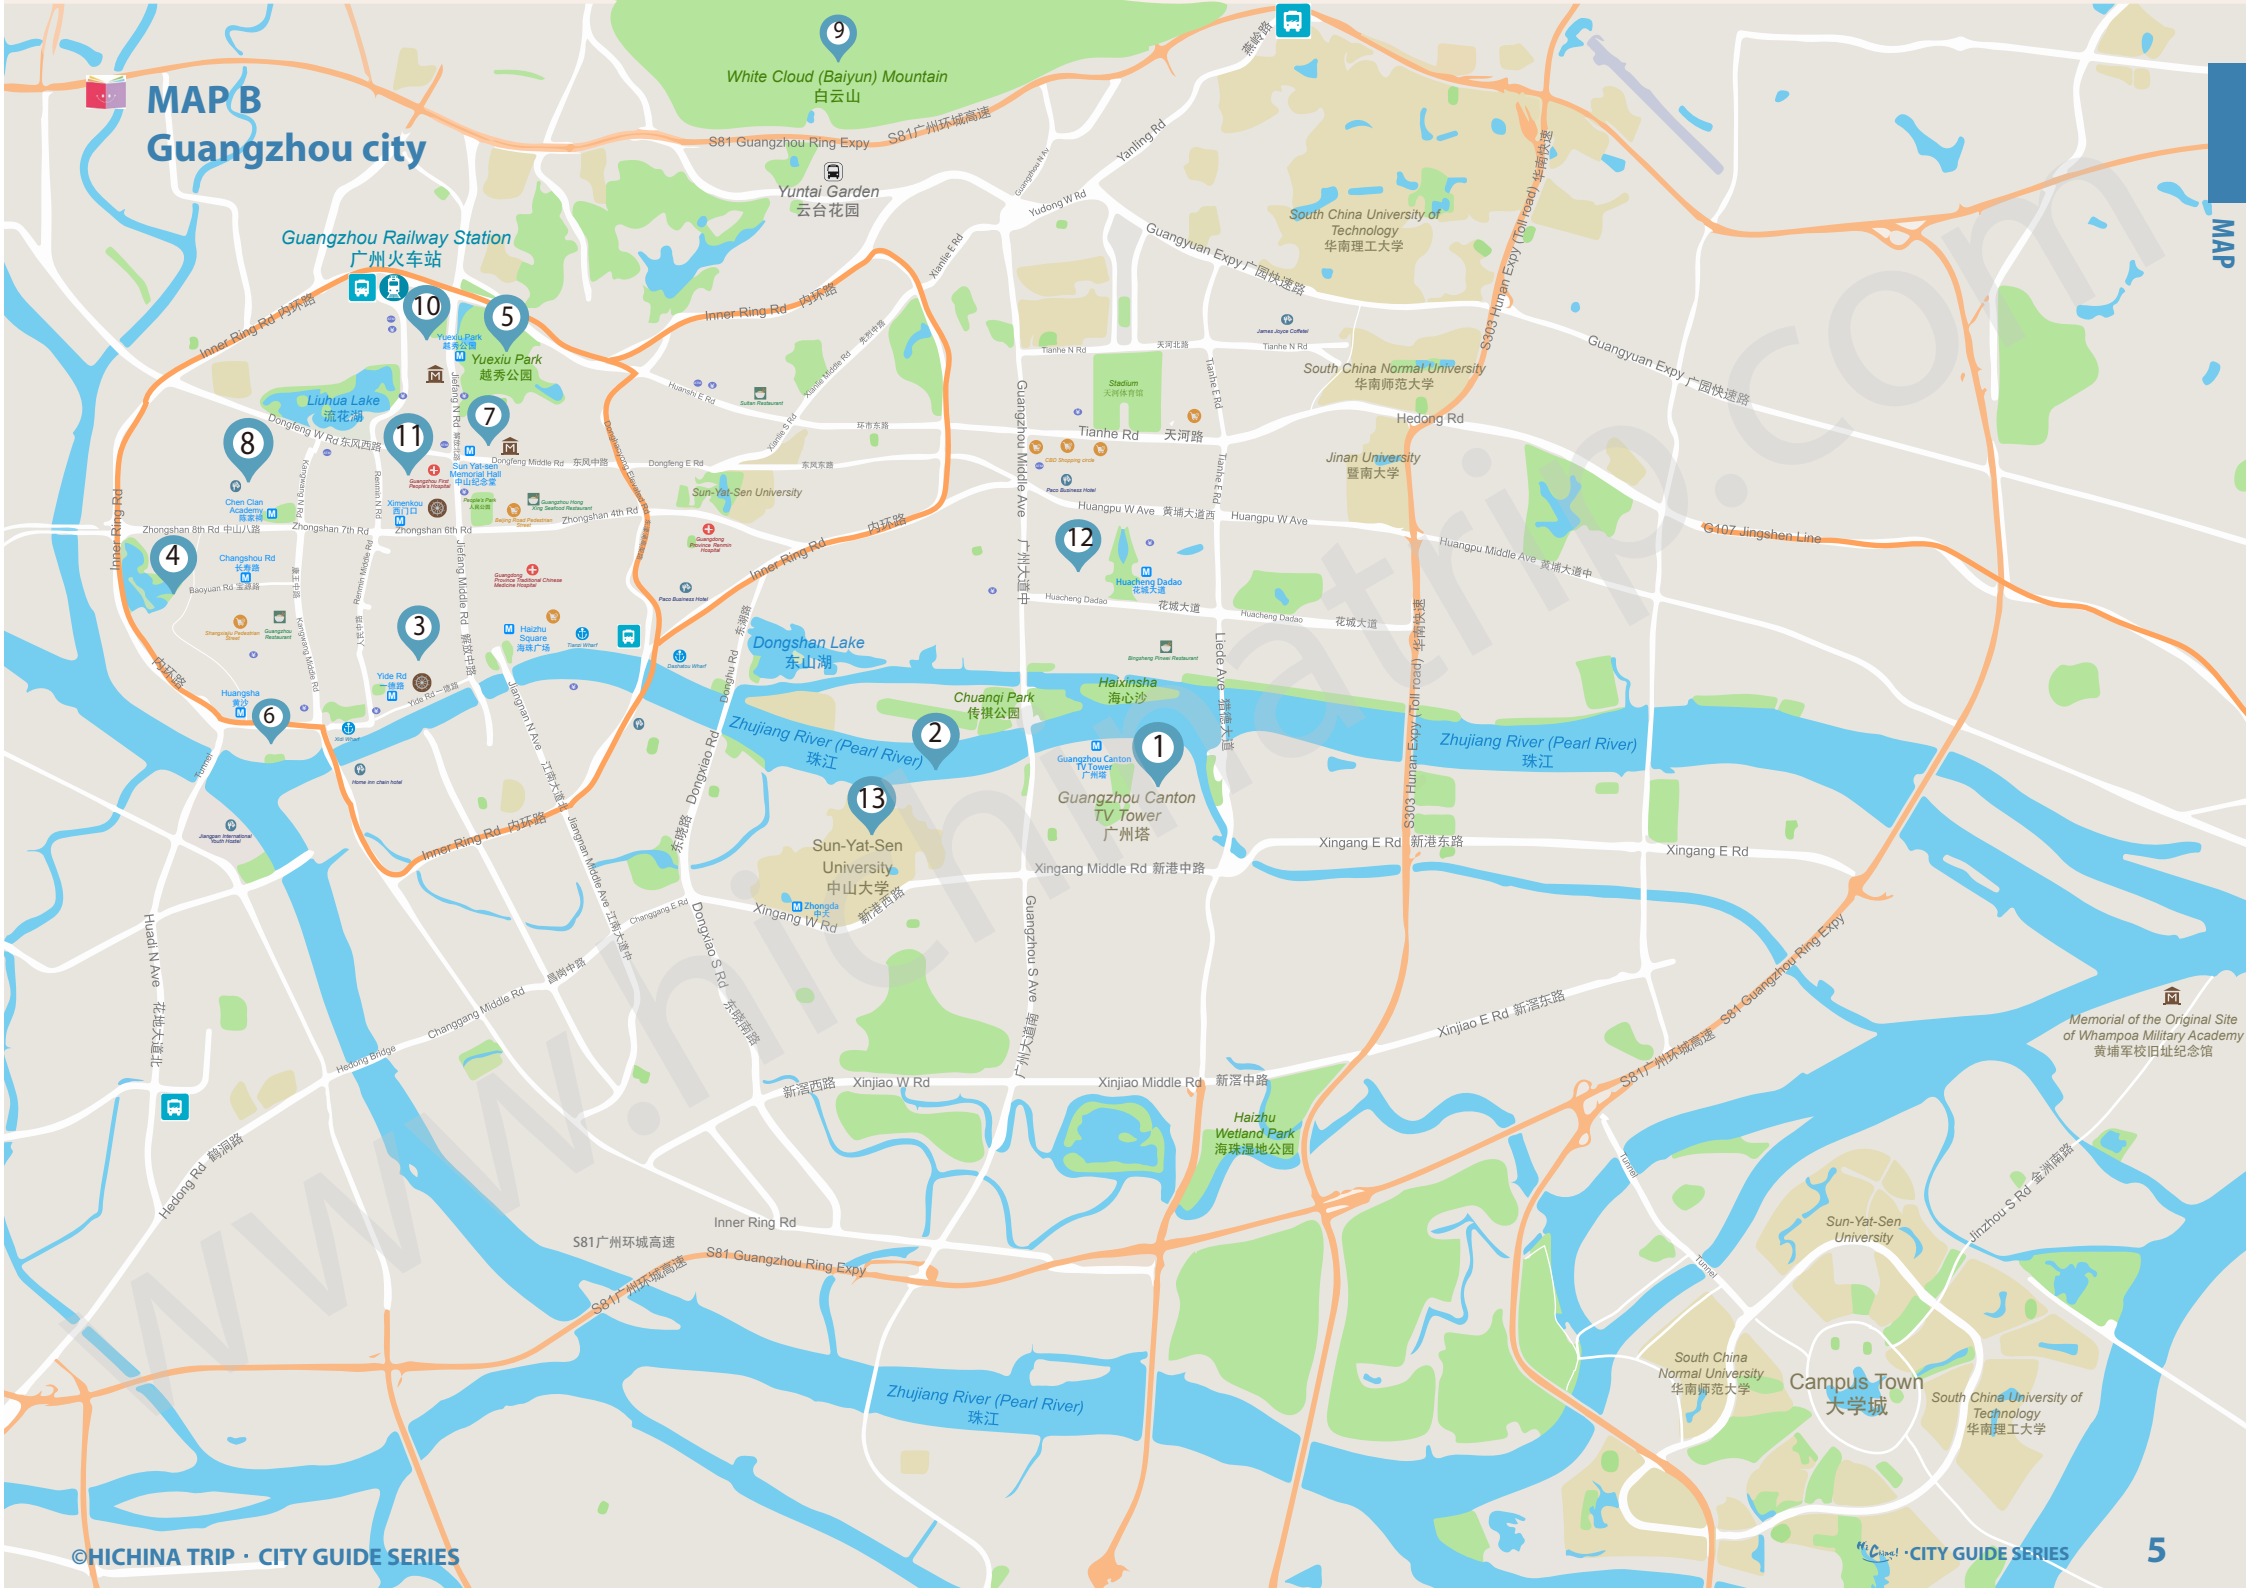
MAP B
Guangzhou city

MAP

White Cloud (Baiyun) Mountain
白云山

S81 Guangzhou Ring Expy S81广州环城高速

Yuntai Garden
云台花园

Guangzhou Railway Station
广州火车站

Inner Ring Rd 内环路

Yuexiu Park
越秀公园

Liuhua Lake
流花湖

Dongfeng W Rd 东风西路

Zhongshan 8th Rd 中山八路

Zhongshan 7th Rd

Zhongshan 6th Rd

Zhongshan 4th Rd

Sun-Yat-Sen University

Chen Clan Academy
陈家祠

Changshou Rd
长寿路

Ximenkou
西门口

Huangsha
黄沙

Yide Rd
一德路

Haizhu Square
海珠广场

Dongshan Lake
东山湖

Chuanqi Park
传祺公园

Haixinsha
海心沙

Zhujiang River (Pearl River)
珠江

Guangzhou Canton TV Tower
广州塔

Sun-Yat-Sen University
中山大学

Zhongda
中大

Xingang W Rd 新港西路

Xingang Middle Rd 新港中路

Xingang E Rd 新港东路

Xingang E Rd

Yanling Rd

Yudong W Rd

Guangyuan Expy 广园快速路

South China University of Technology
华南理工大学

South China Normal University
华南师范大学

Hedong Rd

Jinan University
暨南大学

G107 Jingshen Line

Huangpu Middle Ave 黄埔大道中

Huangpu W Ave 黄埔大道西

Huangpu W Ave

Tianhe Rd 天河路

Tianhe N Rd

Stadium
天河体育中心

Huacheng Dadao
花城大道

Guangzhou Middle Ave 广州大道中

Liede Ave 猎德大道

S303 Huanan Expy (Toll road) 华南快速

Dongxiao Rd

Dongxiao S Rd 东晓南路

Jiangnan Middle Ave 江南大道中

Jiangnan N Ave 江南大道北

Jiefang Middle Rd 解放中路

Guangzhou S Ave 广州大道南

Changgang Middle Rd

Changgang E Rd

Xinjiao W Rd 新滘西路

Xinjiao Middle Rd 新滘中路

Xinjiao E Rd 新滘东路

Haizhu Wetland Park
海珠湿地公园

S81 Guangzhou Ring Expy S81广州环城高速

Memorial of the Original Site of Whampoa Military Academy
黄埔军校旧址纪念馆

Huadi N Ave 花地大道北

Hedong Bridge

Hedong Rd 鹤洞路

Inner Ring Rd

Jinzhou S Rd 金洲南路

Sun-Yat-Sen University

South China Normal University
华南师范大学

Campus Town
大学城

South China University of Technology
华南理工大学

Zhujiang River (Pearl River)
珠江

Tunnel

©HICHINA TRIP · CITY GUIDE SERIES

·CITY GUIDE SERIES

5

1 2 3 4 5 6 7 8 9 10 11 12 13